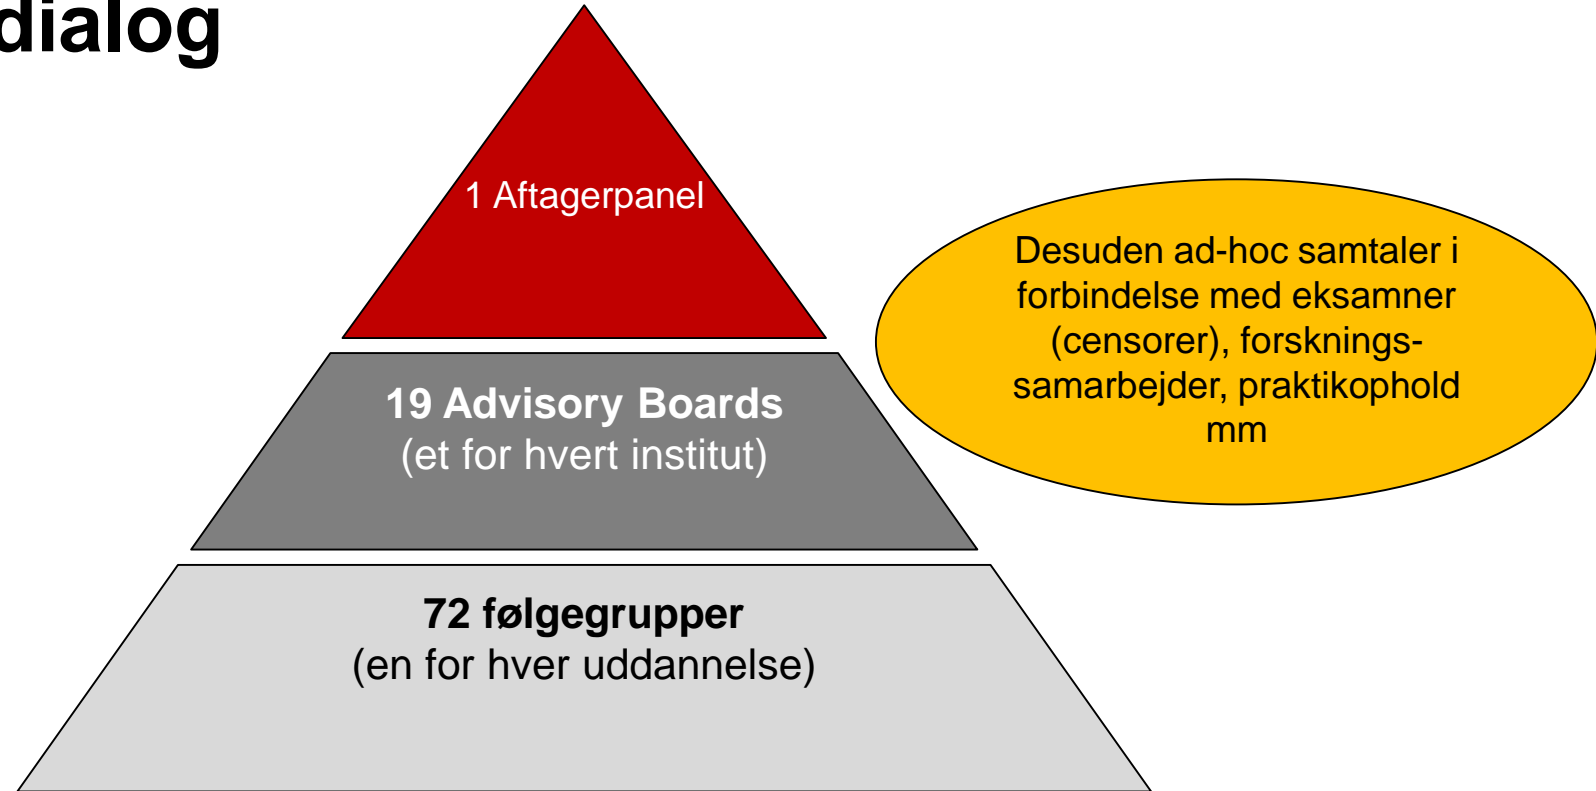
dialog

1 Aftagerpanel

19 Advisory Boards
(et for hvert institut)

72 følgegrupper
(en for hver uddannelse)

Desuden ad-hoc samtaler i forbindelse med eksamner (censorer), forsknings-samarbejder, praktikophold mm